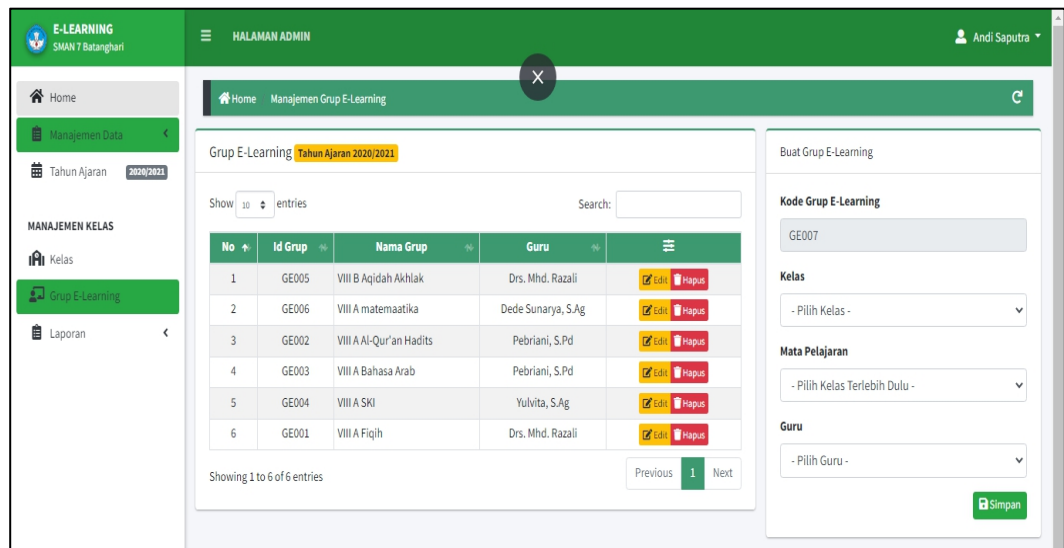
E-LEARNING
SMAN 7 Batanghari

HALAMAN ADMIN

Andi Saputra

Home

Manajemen Data

Tahun Ajaran 2020/2021

MANAJEMEN KELAS

Kelas

Grup E-Learning

Laporan

Home Manajemen Grup E-Learning

Grup E-Learning Tahun Ajaran 2020/2021

Show 10 entries

Search:

| No | Id Grup | Nama Grup | Guru | |
|---|---|---|---|---|
| 1 | GE005 | VIII B Aqidah Akhlak | Drs. Mhd. Razali | Edit Hapus |
| 2 | GE006 | VIII A matemaatika | Dede Sunarya, S.Ag | Edit Hapus |
| 3 | GE002 | VIII A Al-Qur'an Hadits | Pebriani, S.Pd | Edit Hapus |
| 4 | GE003 | VIII A Bahasa Arab | Pebriani, S.Pd | Edit Hapus |
| 5 | GE004 | VIII A SKI | Yulvita, S.Ag | Edit Hapus |
| 6 | GE001 | VIII A Fiqih | Drs. Mhd. Razali | Edit Hapus |

Showing 1 to 6 of 6 entries

Previous 1 Next

Buat Grup E-Learning

Kode Grup E-Learning

GE007

Kelas

- Pilih Kelas -

Mata Pelajaran

- Pilih Kelas Terlebih Dulu -

Guru

- Pilih Guru -

Simpan